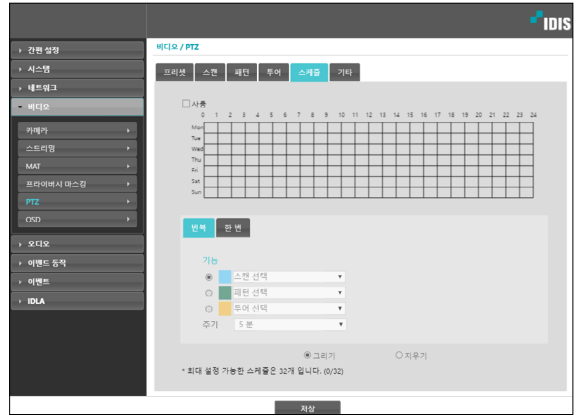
IDIS

간편 설정
시스템
네트워크
비디오
카메라
스트리밍
MAT
프라이버시 마스킹
PTZ
OSD
오디오
이벤트 동작
이벤트
IDLA

비디오 / PTZ

프리셋 스캔 패턴 투어 스케줄 기타

사용

0 1 2 3 4 5 6 7 8 9 10 11 12 13 14 15 16 17 18 19 20 21 22 23 24

Mon
Tue
Wed
Thu
Fri
Sat
Sun

반복 한 번

기능
스캔 선택
패턴 선택
투어 선택
주기 5 분

그리기 지우기

* 최대 설정 가능한 스케줄은 32개 입니다. (0/32)

저장